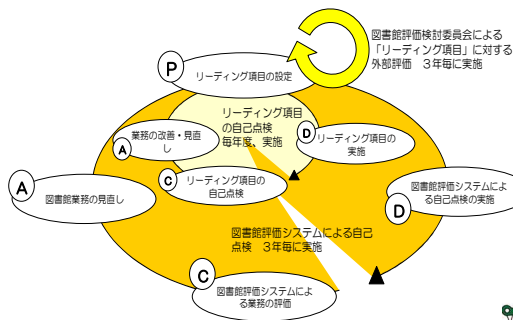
図書館評価検討委員会による「リーディング項目」に対する外部評価　3年毎に実施

P

リーディング項目の設定

リーディング項目の自己点検
毎年度、実施

A

業務の改善・見直し

D

リーディング項目の実施

C

リーディング項目の自己点検

A

図書館業務の見直し

D

図書館評価システムによる自己点検の実施

図書館評価システムによる自己点検　3年毎に実施

C

図書館評価システムによる業務の評価